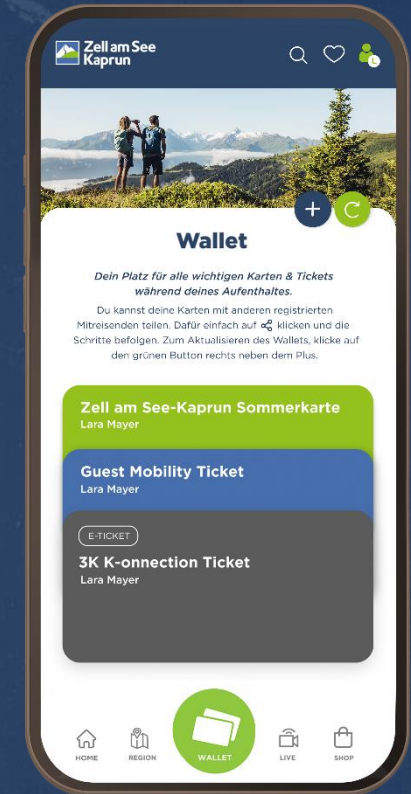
Zell am See Kaprun

Wallet

Dein Platz für alle wichtigen Karten & Tickets während deines Aufenthaltes.

Du kannst deine Karten mit anderen registrierten Mitreisenden teilen. Dafür einfach auf klicken und die Schritte befolgen. Zum Aktualisieren des Wallets, klicke auf den grünen Button rechts neben dem Plus.

Zell am See-Kaprun Sommerkarte
Lara Mayer

Guest Mobility Ticket
Lara Mayer

E-TICKET
3K K-onnection Ticket
Lara Mayer

HOME
REGION
WALLET
LIVE
SHOP